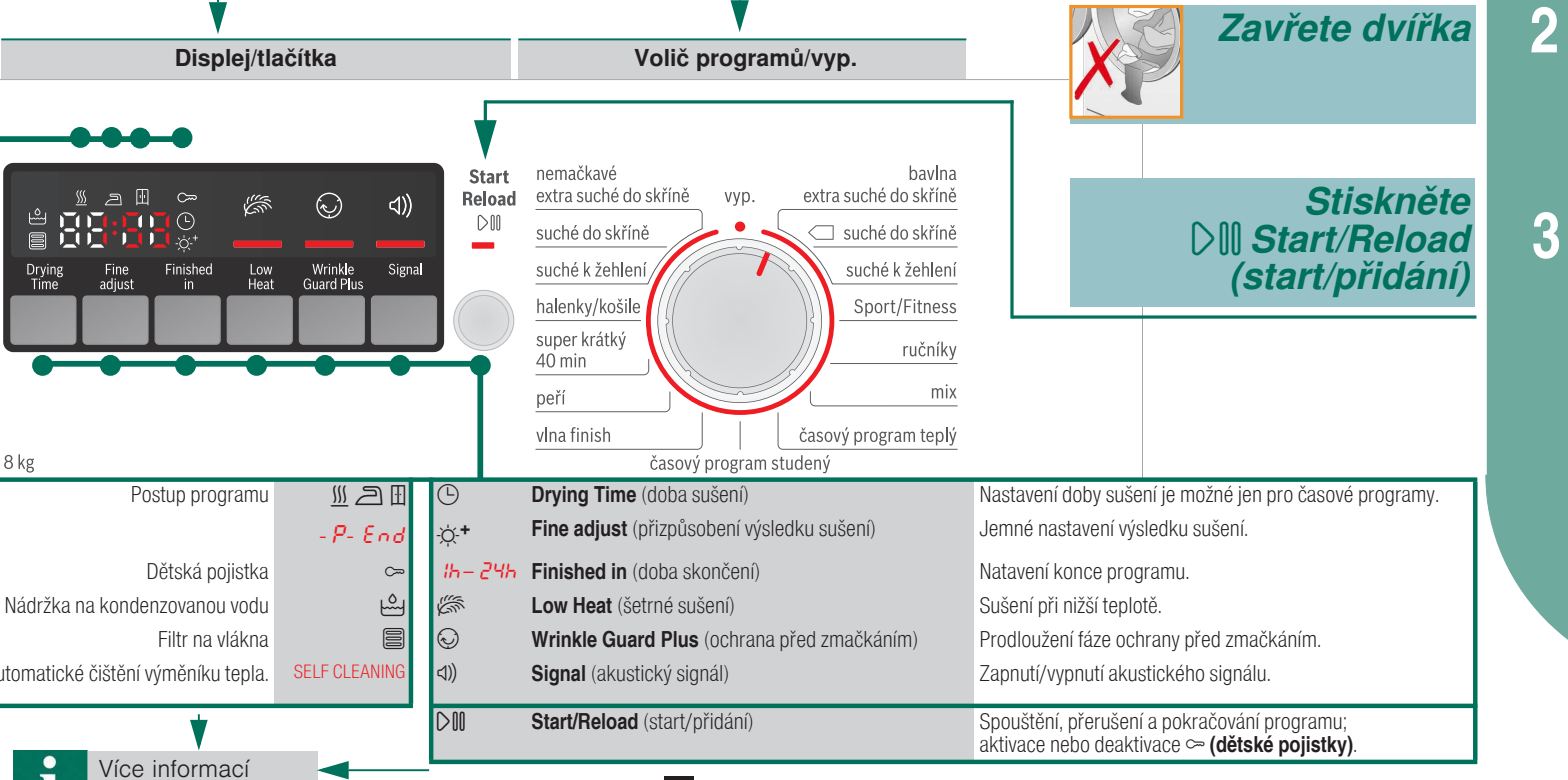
Displej/tlačítka

Volič programů/vyp.

Zavřete dvířka

2

Stiskněte
⊳ǁ Start/Reload
(start/přidání)

3

88:88

Drying Time

Fine adjust

Finished in

Low Heat

Wrinkle Guard Plus

Signal

Start
Reload
⊳ǁ

nemačkavé
extra suché do skříně

suché do skříně

suché k žehlení

halenky/košile

super krátký
40 min

peří

vlna finish

vyp.

bavlna
extra suché do skříně

suché do skříně

suché k žehlení

Sport/Fitness

ručníky

mix

časový program teplý

časový program studený

8 kg

| | |
|---|---|
| Postup programu | |
| | - P- End |
| Dětská pojistka | |
| Nádržka na kondenzovanou vodu | |
| Filtr na vlákna | |
| utomatické čištění výměníku tepla. | SELF CLEANING |

| | | |
|---|---|---|
| | **Drying Time** (doba sušení) | Nastavení doby sušení je možné jen pro časové programy. |
| | **Fine adjust** (přizpůsobení výsledku sušení) | Jemné nastavení výsledku sušení. |
| 1h – 24h | **Finished in** (doba skončení) | Natavení konce programu. |
| | **Low Heat** (šetrné sušení) | Sušení při nižší teplotě. |
| | **Wrinkle Guard Plus** (ochrana před zmačkáním) | Prodloužení fáze ochrany před zmačkáním. |
| | **Signal** (akustický signál) | Zapnutí/vypnutí akustického signálu. |
| ⊳ǁ | **Start/Reload** (start/přidání) | Spouštění, přerušení a pokračování programu; aktivace nebo deaktivace **(dětské pojistky)**. |

Více informací